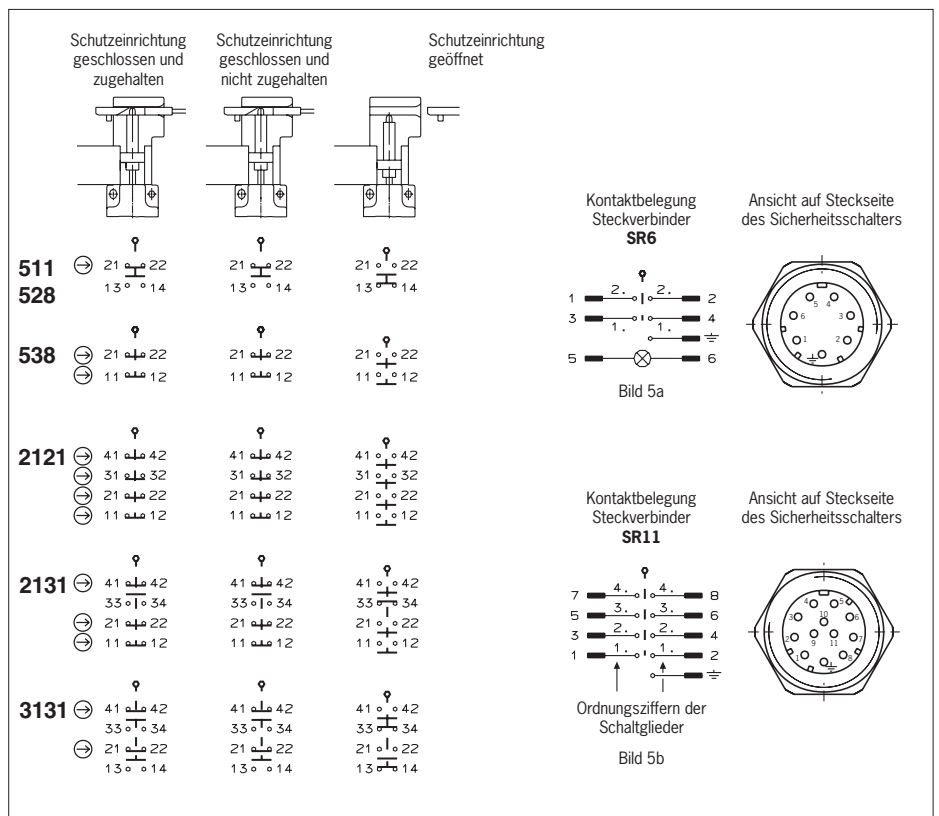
Schutzeinrichtung geschlossen und zugehalten

Schutzeinrichtung geschlossen und nicht zugehalten

Schutzeinrichtung geöffnet

511
528

21 22
13 14

21 22
13 14

21 22
13 14

538

21 22
11 12

21 22
11 12

21 22
11 12

2121

41 42
31 32
21 22
11 12

41 42
31 32
21 22
11 12

41 42
31 32
21 22
11 12

2131

41 42
33 34
21 22
11 12

41 42
33 34
21 22
11 12

41 42
33 34
21 22
11 12

3131

41 42
33 34
21 22
13 14

41 42
33 34
21 22
13 14

41 42
33 34
21 22
13 14

Kontaktbelegung Steckverbinder **SR6**

1 2. 2. 2
3 1. 1. 4
5 6

Bild 5a

Ansicht auf Steckseite des Sicherheitsschalters

5 4 6 3 1 2

Kontaktbelegung Steckverbinder **SR11**

7 4. 4. 8
5 3. 3. 6
3 2. 2. 4
1 1. 1. 2

Ordnungsziffern der Schaltglieder

Bild 5b

Ansicht auf Steckseite des Sicherheitsschalters

4 5 3 10 6 2 7 1 9 11 8